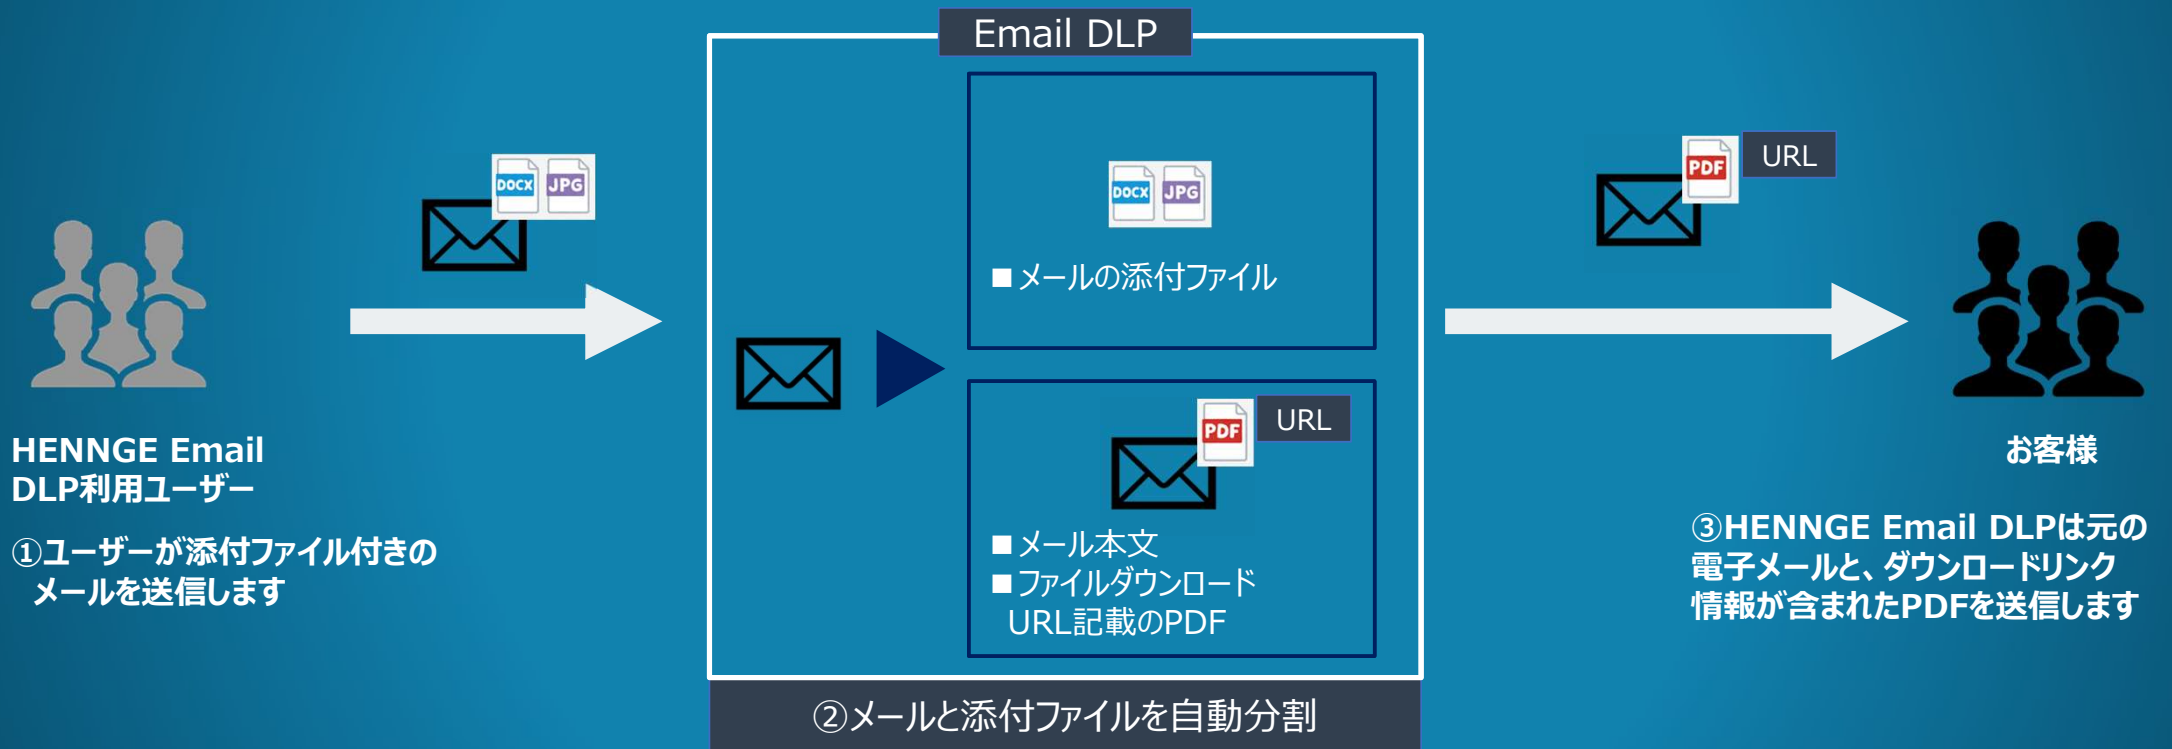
HENNGE Email DLP利用ユーザー

①ユーザーが添付ファイル付きのメールを送信します

DOCX JPG

Email DLP

DOCX JPG

■メールの添付ファイル

PDF URL

■メール本文
■ファイルダウンロードURL記載のPDF

②メールと添付ファイルを自動分割

PDF URL

お客様

③HENNGE Email DLPは元の電子メールと、ダウンロードリンク情報が含まれたPDFを送信します